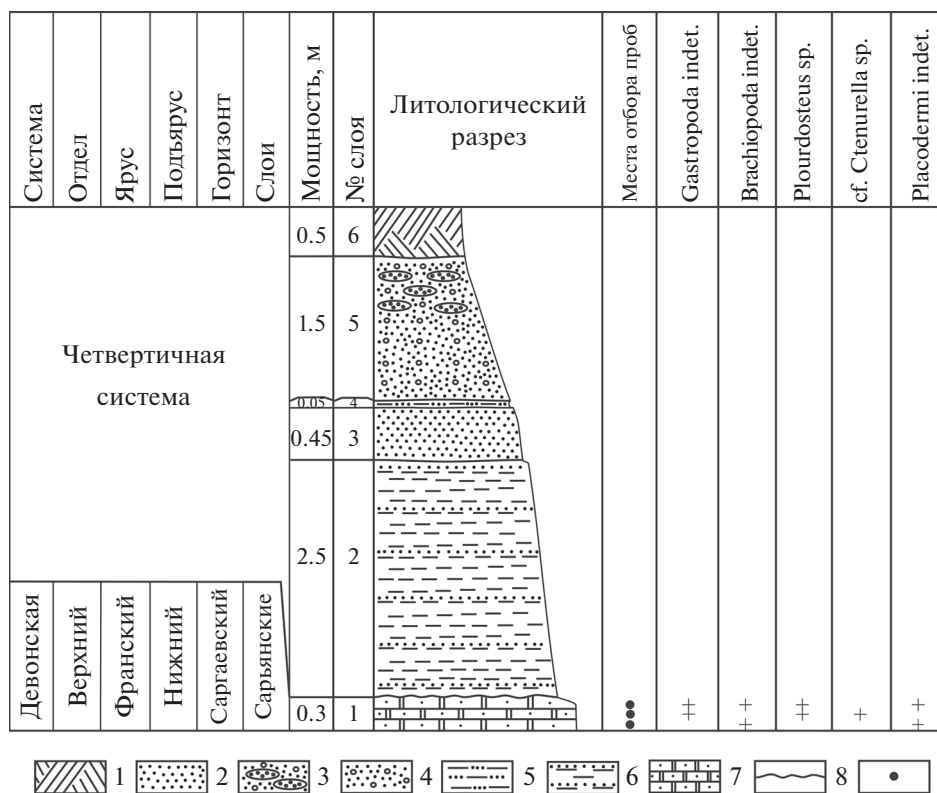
| Система | Отдел | Ярус | Подъярус | Горизонт | Слои | Мощность, м | № слоя | Литологический разрез | Места отбора проб | Gastropoda indet. | Brachiopoda indet. | Plourdosteus sp. | cf. Ctenurella sp. | Placodermi indet. |
|---|---|---|---|---|---|---|---|---|---|---|---|---|---|---|
| Четвертичная система | | | | | | 0.5 | 6 | | | | | | | |
| | | | | | | 1.5 | 5 | | | | | | | |
| | | | | | | 0.05 | 4 | | | | | | | |
| | | | | | | 0.45 | 3 | | | | | | | |
| | | | | | | 2.5 | 2 | | | | | | | |
| Девонская | Верхний | Франский | Нижний | Саргаевский | Сарьянские | 0.3 | 1 | | ••• | ‡ | + + | ‡ | + | + + |

1 2 3 4 5 6 7 8